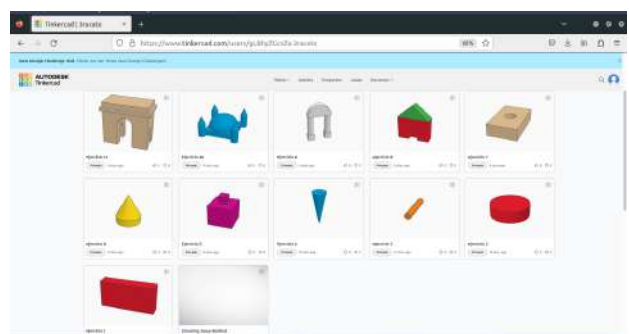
Tinkercad | Iracato

https://www.tinkercad.com/users/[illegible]

AUTODESK Tinkercad

Ejercicio 11

Ejercicio 10

Ejercicio 9

Ejercicio 8

Ejercicio 7

Ejercicio 6

Ejercicio 5

Ejercicio 4

Ejercicio 3

Ejercicio 2

Ejercicio 1